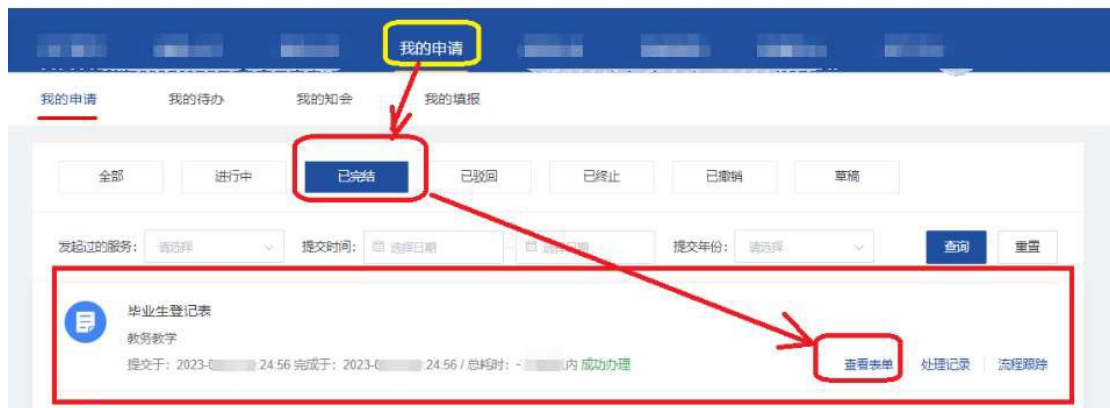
我的申请

我的申请　我的待办　我的知会　我的填报

全部　进行中　已完结　已驳回　已终止　已撤销　草稿

发起过的服务: 请选择　提交时间: 选择日期　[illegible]　提交年份: 请选择　查询　重置

毕业生登记表
教务教学
提交于: 2023-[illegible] 24:56 完成于: 2023-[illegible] 24:56 / 总耗时: -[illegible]内 成功办理
查看表单　处理记录　流程跟踪